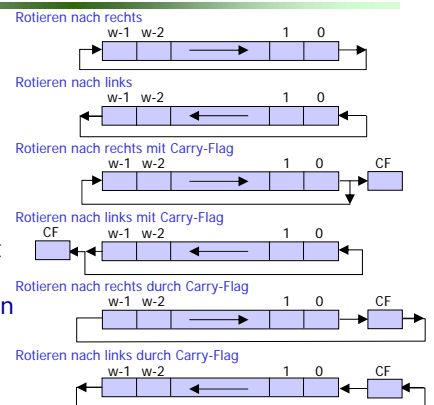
Rotieren nach rechts
w-1 w-2 1 0

Rotieren nach links
w-1 w-2 1 0

Rotieren nach rechts mit Carry-Flag
w-1 w-2 1 0 CF

Rotieren nach links mit Carry-Flag
CF w-1 w-2 1 0

Rotieren nach rechts durch Carry-Flag
w-1 w-2 1 0 CF

Rotieren nach links durch Carry-Flag
w-1 w-2 1 0 CF